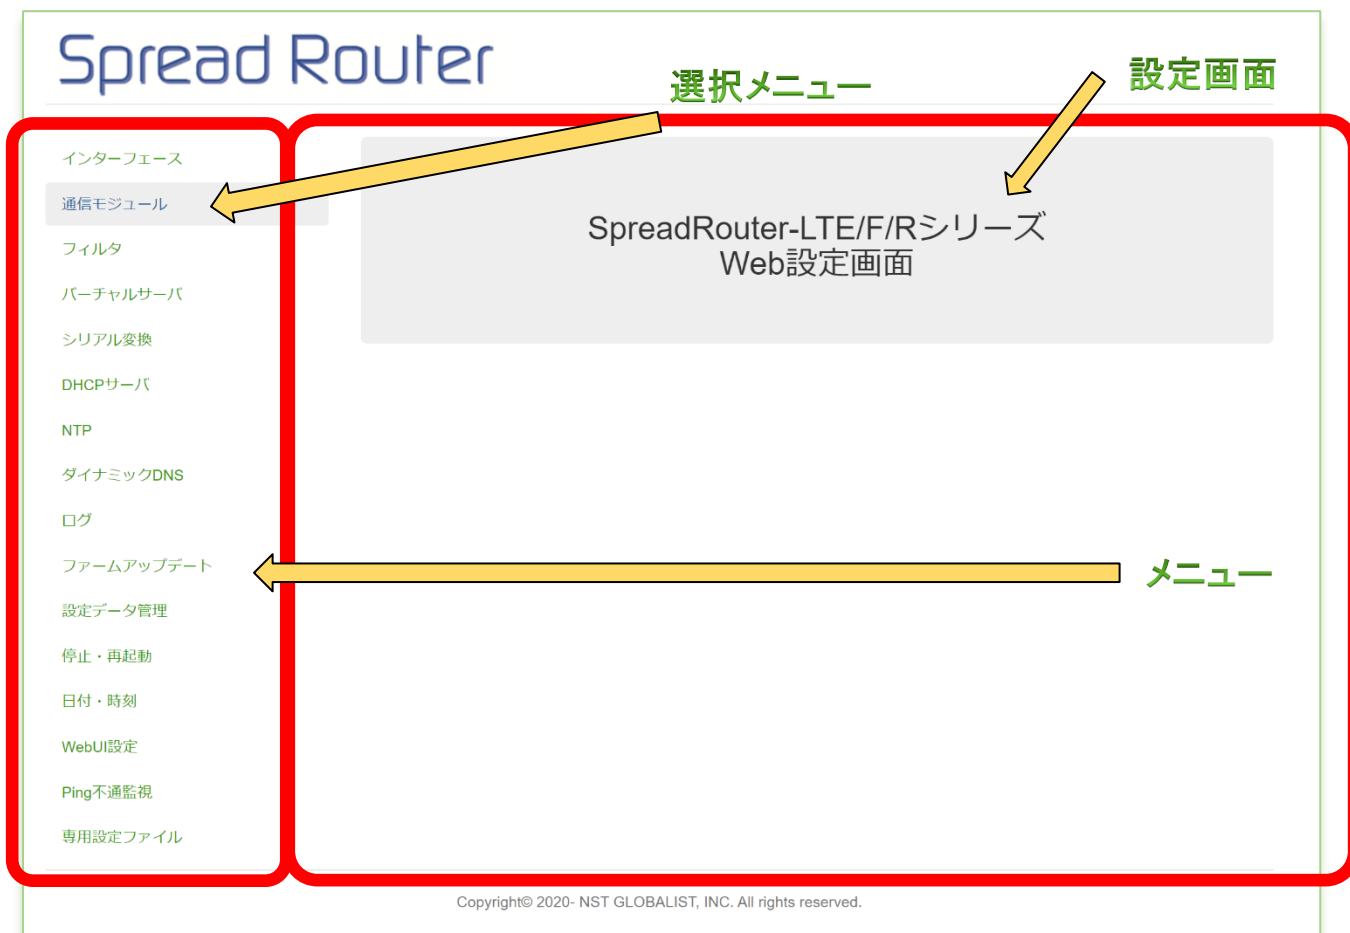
Spread Router

選択メニュー

設定画面

インターフェース
通信モジュール
フィルタ
バーチャルサーバ
シリアル変換
DHCPサーバ
NTP
ダイナミックDNS
ログ
ファームアップデート
設定データ管理
停止・再起動
日付・時刻
WebUI設定
Ping不通監視
専用設定ファイル

SpreadRouter-LTE/F/Rシリーズ
Web設定画面

メニュー

Copyright© 2020- NST GLOBALIST, INC. All rights reserved.